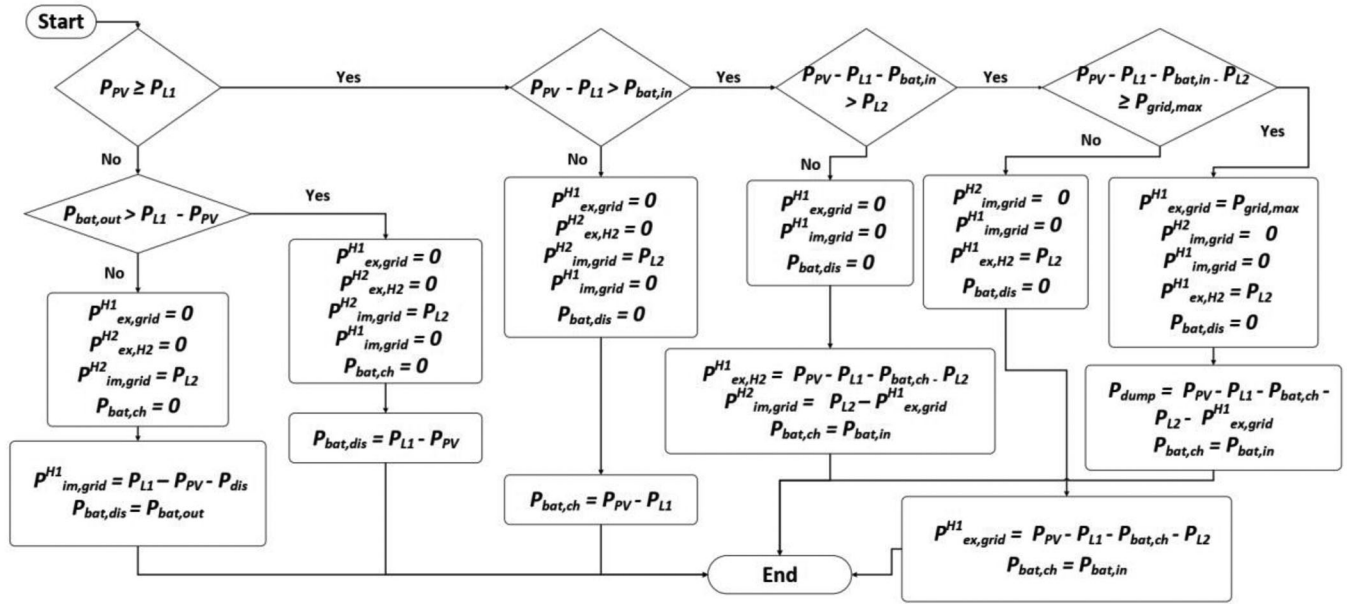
Start

$P_{PV} \geq P_{L1}$

Yes

$P_{PV} - P_{L1} > P_{bat,in}$

Yes

$P_{PV} - P_{L1} - P_{bat,in} > P_{L2}$

Yes

$P_{PV} - P_{L1} - P_{bat,in} - P_{L2} \geq P_{grid,max}$

No

$P_{bat,out} > P_{L1} - P_{PV}$

Yes

No

No

No

Yes

No

$P^{H1}_{ex,grid} = 0$
$P^{H2}_{ex,H2} = 0$
$P^{H2}_{im,grid} = P_{L2}$
$P_{bat,ch} = 0$

$P^{H1}_{ex,grid} = 0$
$P^{H2}_{ex,H2} = 0$
$P^{H2}_{im,grid} = P_{L2}$
$P^{H1}_{im,grid} = 0$
$P_{bat,ch} = 0$

$P^{H1}_{ex,grid} = 0$
$P^{H2}_{ex,H2} = 0$
$P^{H2}_{im,grid} = P_{L2}$
$P^{H1}_{im,grid} = 0$
$P_{bat,dis} = 0$

$P^{H1}_{ex,grid} = 0$
$P^{H1}_{im,grid} = 0$
$P_{bat,dis} = 0$

$P^{H2}_{im,grid} = 0$
$P^{H1}_{im,grid} = 0$
$P^{H1}_{ex,H2} = P_{L2}$
$P_{bat,dis} = 0$

$P^{H1}_{ex,grid} = P_{grid,max}$
$P^{H2}_{im,grid} = 0$
$P^{H1}_{im,grid} = 0$
$P^{H1}_{ex,H2} = P_{L2}$
$P_{bat,dis} = 0$

$P^{H1}_{ex,H2} = P_{PV} - P_{L1} - P_{bat,ch} - P_{L2}$
$P^{H2}_{im,grid} = P_{L2} - P^{H1}_{ex,grid}$
$P_{bat,ch} = P_{bat,in}$

$P_{dump} = P_{PV} - P_{L1} - P_{bat,ch} - P_{L2} - P^{H1}_{ex,grid}$
$P_{bat,ch} = P_{bat,in}$

$P_{bat,dis} = P_{L1} - P_{PV}$

$P^{H1}_{im,grid} = P_{L1} - P_{PV} - P_{dis}$
$P_{bat,dis} = P_{bat,out}$

$P_{bat,ch} = P_{PV} - P_{L1}$

End

$P^{H1}_{ex,grid} = P_{PV} - P_{L1} - P_{bat,ch} - P_{L2}$
$P_{bat,ch} = P_{bat,in}$